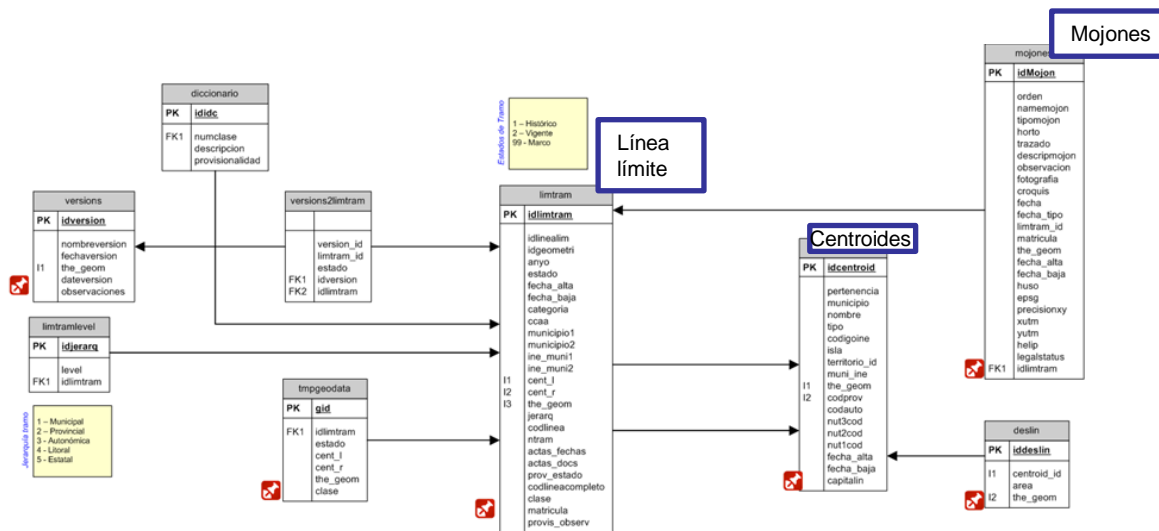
Mojones

mojones
PK idMojon
orden
namemojon
tipomojon
horto
trazado
descripmojon
observacion
fotografía
croquis
fecha
fecha_tipo
limtram_id
matricula
the_geom
fecha_alta
fecha_baja
huso
epsg
precisionxy
xutm
yutm
helip
legalstatus
FK1 idlimtram

diccionario
PK ididc
FK1 numclase
descripcion
provisionalidad

Estados de Tramo
1 – Histórico
2 – Vigente
99 - Marco

Línea límite

versions
PK idversion
I1 nombreversion
fechaversion
the_geom
dateversion
observaciones

versions2limtram
version_id
limtram_id
estado
FK1 idversion
FK2 idlimtram

limtram
PK idlimtram
idlinealim
idgeometri
anyo
estado
fecha_alta
fecha_baja
categoria
ccaa
municipio1
municipio2
ine_muni1
ine_muni2
I1 cent_l
I2 cent_r
I3 the_geom
jerarq
codlinea
ntram
actas_fechas
actas_docs
prov_estado
codlineacompleto
clase
matricula
provis_observ

Centroides
PK idcentroid
pertenencia
municipio
nombre
tipo
codigoine
isla
territorio_id
muni_ine
I1 the_geom
I2 codprov
codauto
nut3cod
nut2cod
nut1cod
fecha_alta
fecha_baja
capitalin

limtramlevel
PK idjerarq
level
FK1 idlimtram

Jerarquía tramo
1 – Municipal
2 – Provincial
3 - Autonómica
4 - Litoral
5 - Estatal

tmpgeodata
PK gid
FK1 idlimtram
estado
cent_l
cent_r
the_geom
clase

deslin
PK iddeslin
I1 centroid_id
area
I2 the_geom